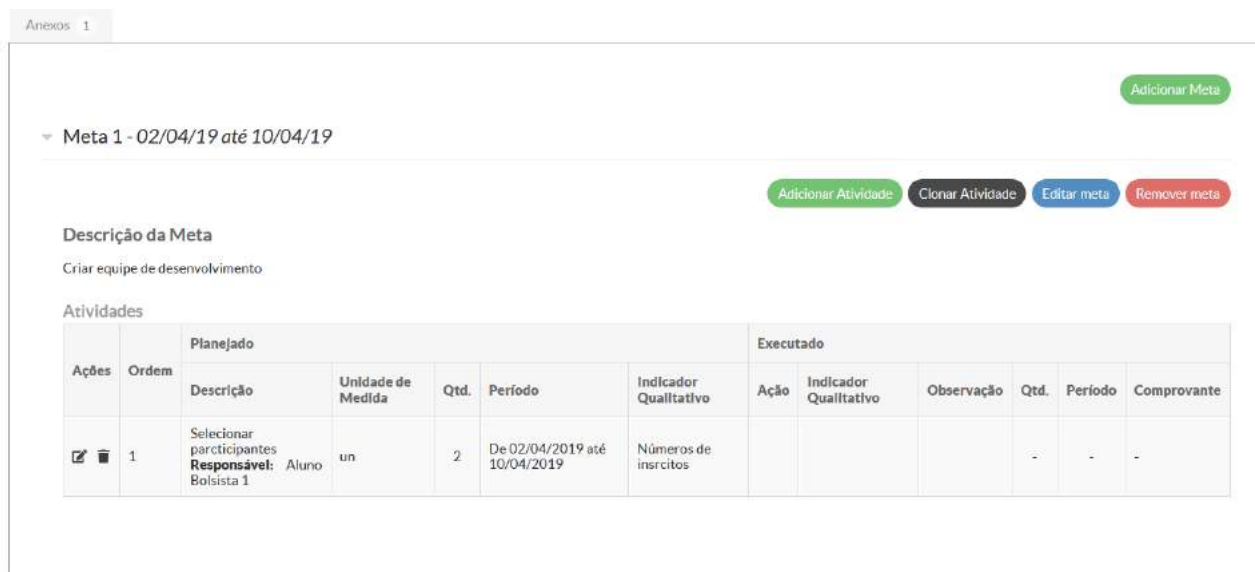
Anexos 1

Adicionar Meta

Meta 1 - *02/04/19 até 10/04/19*

Adicionar Atividade Clonar Atividade Editar meta Remover meta

Descrição da Meta

Criar equipe de desenvolvimento

Atividades

| Ações | Ordem | Planejado | | | | | Executado | | | | | |
|---|---|---|---|---|---|---|---|---|---|---|---|---|
| | | Descrição | Unidade de Medida | Qtd. | Período | Indicador Qualitativo | Ação | Indicador Qualitativo | Observação | Qtd. | Período | Comprovante |
| | 1 | Selecionar parcticipantes **Responsável:** Aluno Bolsista 1 | un | 2 | De 02/04/2019 até 10/04/2019 | Números de insrcitos | | | | - | - | - |